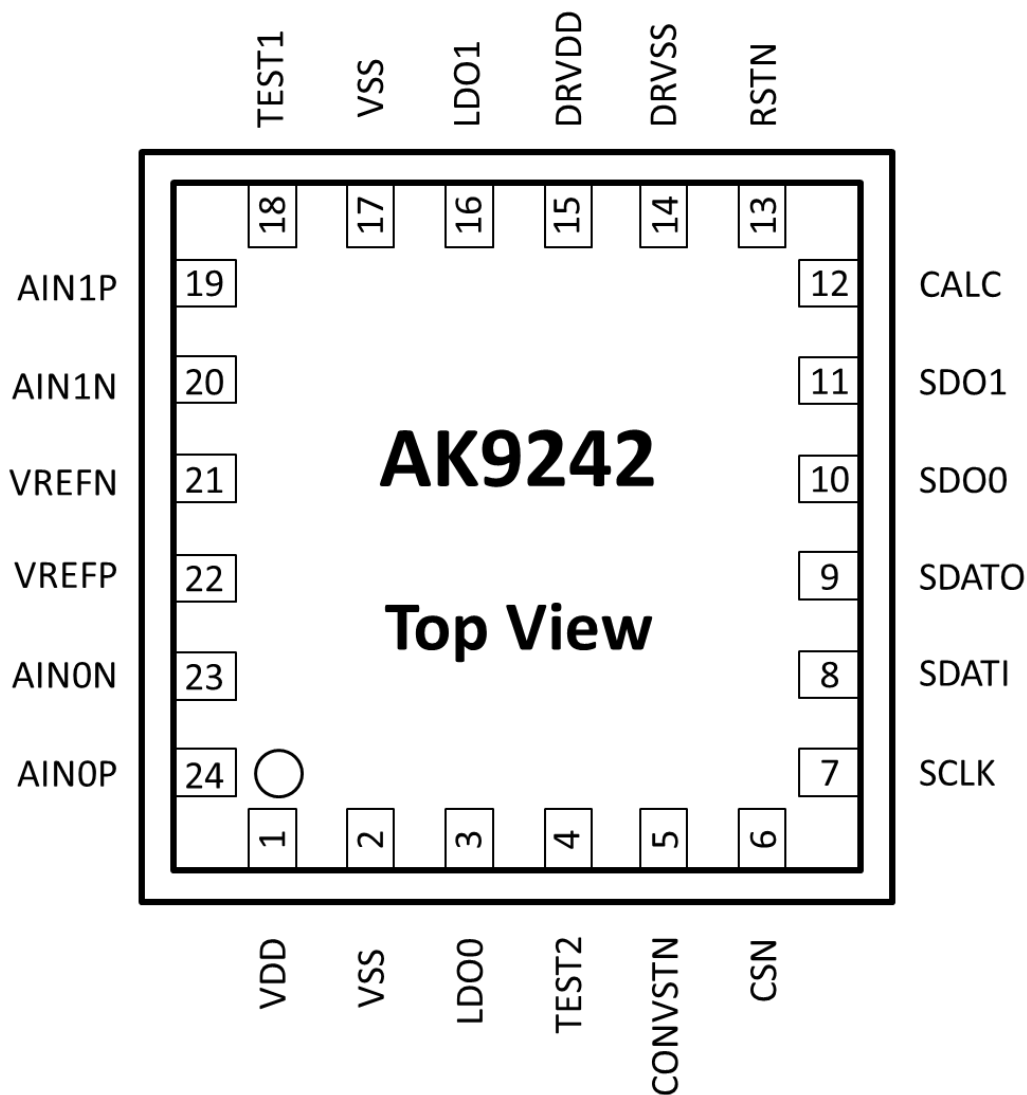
TEST1 VSS LDO1 DRVDD DRVSS RSTN

18 17 16 15 14 13

AIN1P 19
AIN1N 20
VREFN 21
VREFP 22
AIN0N 23
AIN0P 24

AK9242

Top View

12 CALC
11 SDO1
10 SDO0
9 SDATO
8 SDATI
7 SCLK

1 2 3 4 5 6

VDD VSS LDO0 TEST2 CONVSTN CSN